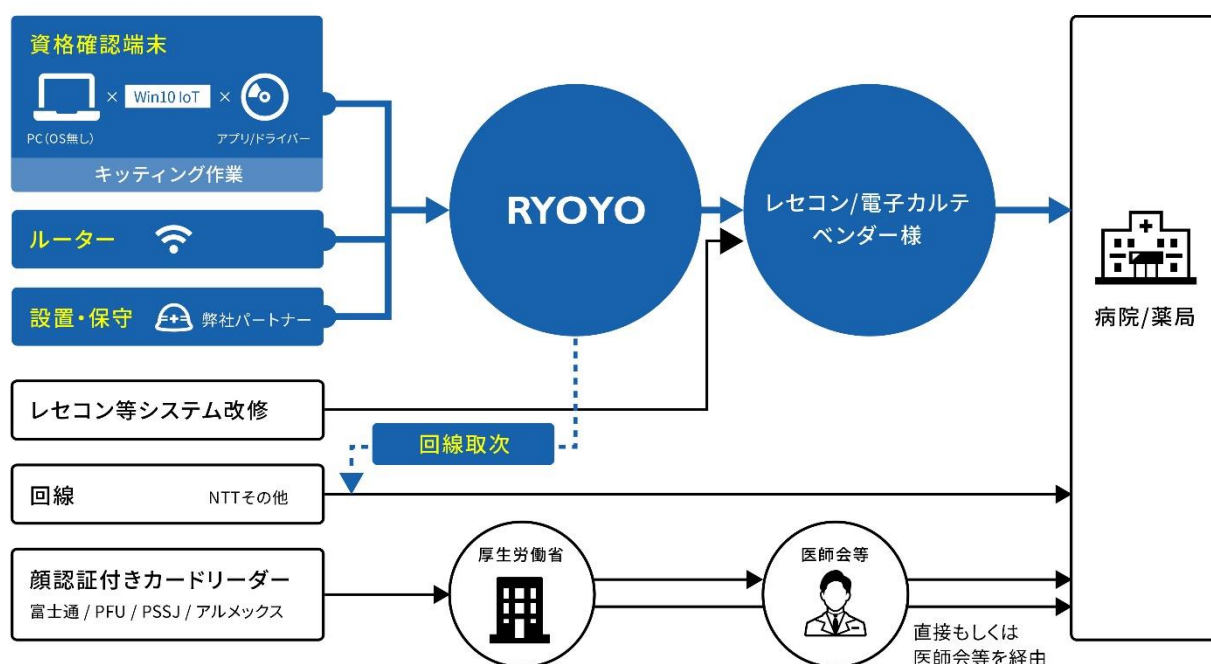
資格確認端末

× Win10 IoT ×

PC(OS無し)

アプリ/ドライバー

キッティング作業

ルーター

設置・保守

弊社パートナー

RYOYO

レセコン/電子カルテベンダー様

病院/薬局

レセコン等システム改修

回線取次

回線

NTTその他

顔認証付きカードリーダー

富士通 / PFU / PSSJ / アルメックス

厚生労働省

医師会等

直接もしくは医師会等を経由